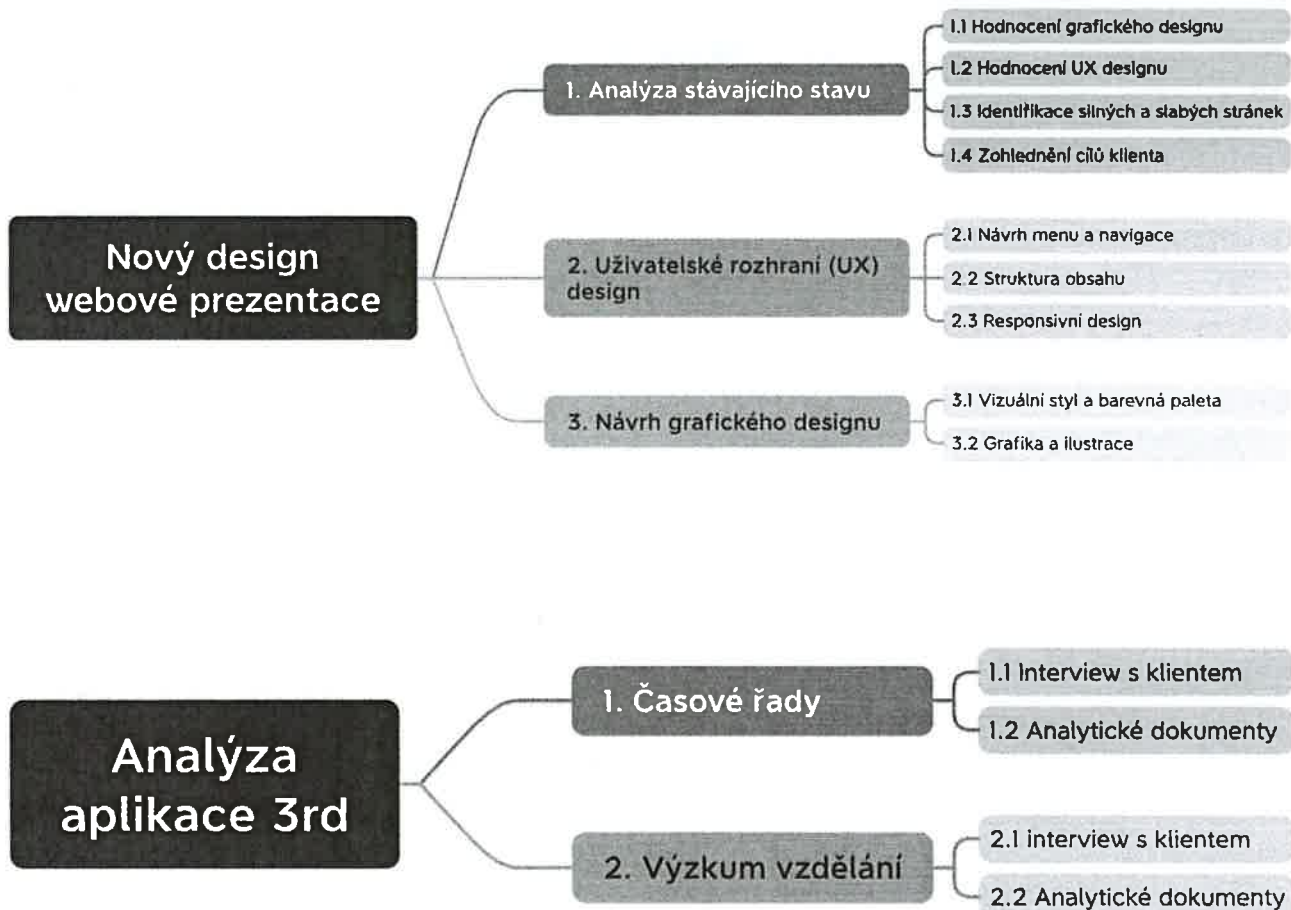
Nový design webové prezentace

1. Analýza stávajícího stavu

1.1 Hodnocení grafického designu

1.2 Hodnocení UX designu

1.3 Identifikace silných a slabých stránek

1.4 Zohlednění cílů klienta

2. Uživatelské rozhraní (UX) design

2.1 Návrh menu a navigace

2.2 Struktura obsahu

2.3 Responsivní design

3. Návrh grafického designu

3.1 Vizuální styl a barevná paleta

3.2 Grafika a ilustrace

Analýza aplikace 3rd

1. Časové řady

1.1 Interview s klientem

1.2 Analytické dokumenty

2. Výzkum vzdělání

2.1 interview s klientem

2.2 Analytické dokumenty